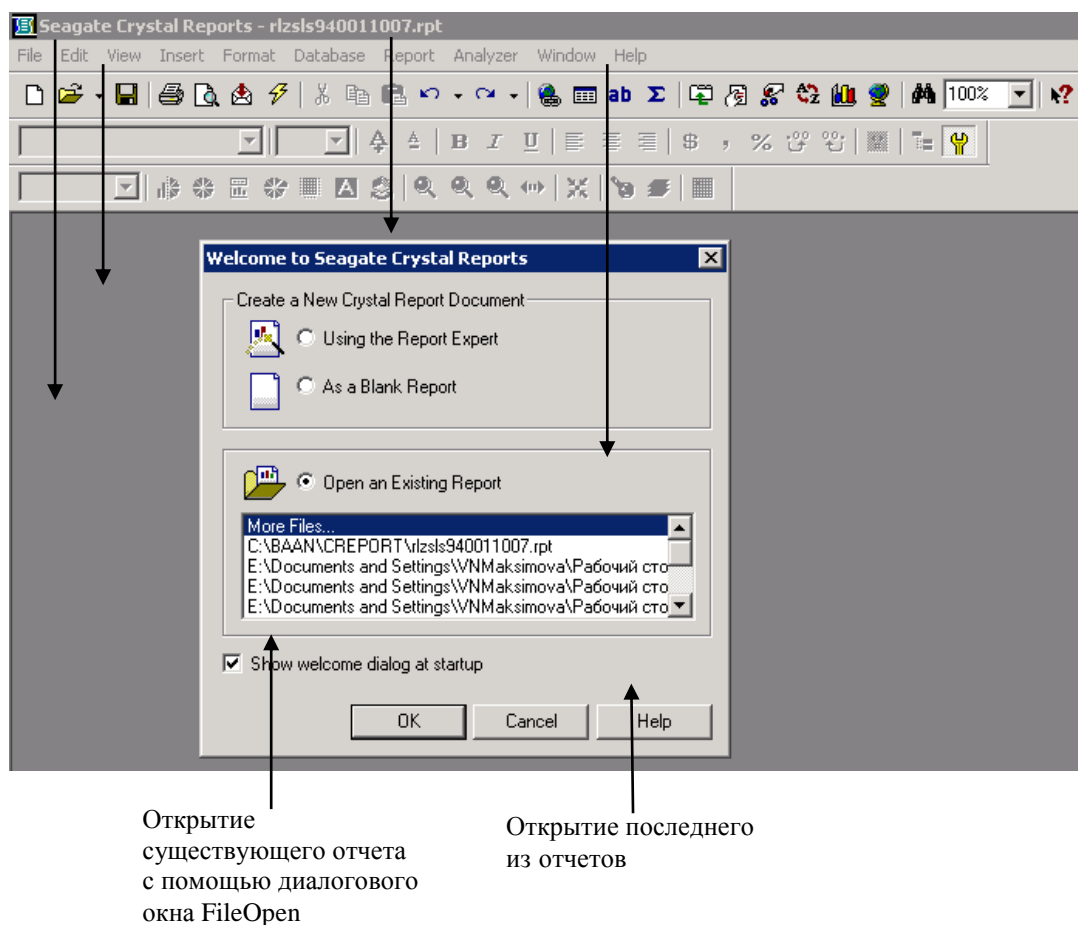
Seagate Crystal Reports - rlzsls940011007.rpt

File Edit View Insert Format Database Report Analyzer Window Help

100%

Welcome to Seagate Crystal Reports

Create a New Crystal Report Document

Using the Report Expert

As a Blank Report

Open an Existing Report

More Files...
C:\BAAN\CREPORT\rlzsls940011007.rpt
E:\Documents and Settings\VNMaksimova\Рабочий сто
E:\Documents and Settings\VNMaksimova\Рабочий сто
E:\Documents and Settings\VNMaksimova\Рабочий сто

Show welcome dialog at startup

OK Cancel Help

Открытие существующего отчета с помощью диалогового окна FileOpen

Открытие последнего из отчетов